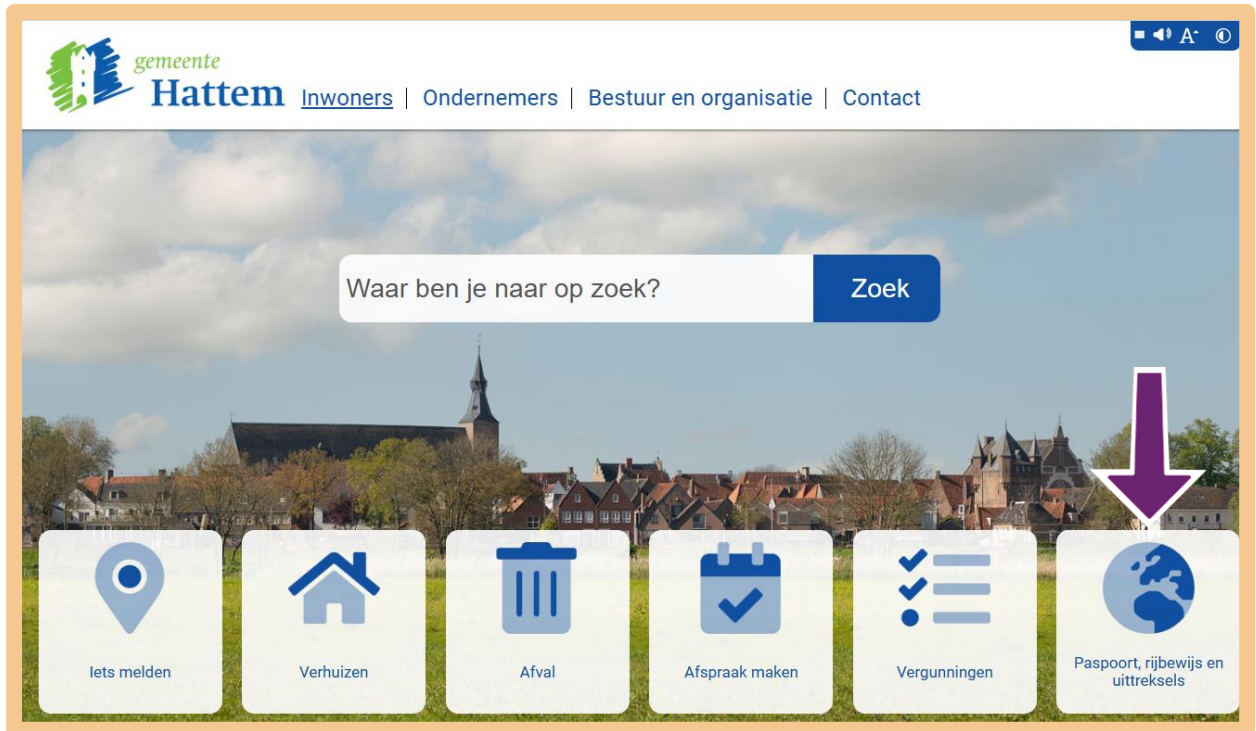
gemeente Hattem

Inwoners | Ondernemers | Bestuur en organisatie | Contact

A

Waar ben je naar op zoek?

Zoek

Iets melden

Verhuizen

Afval

Afspraak maken

Vergunningen

Paspoort, rijbewijs en uittreksels